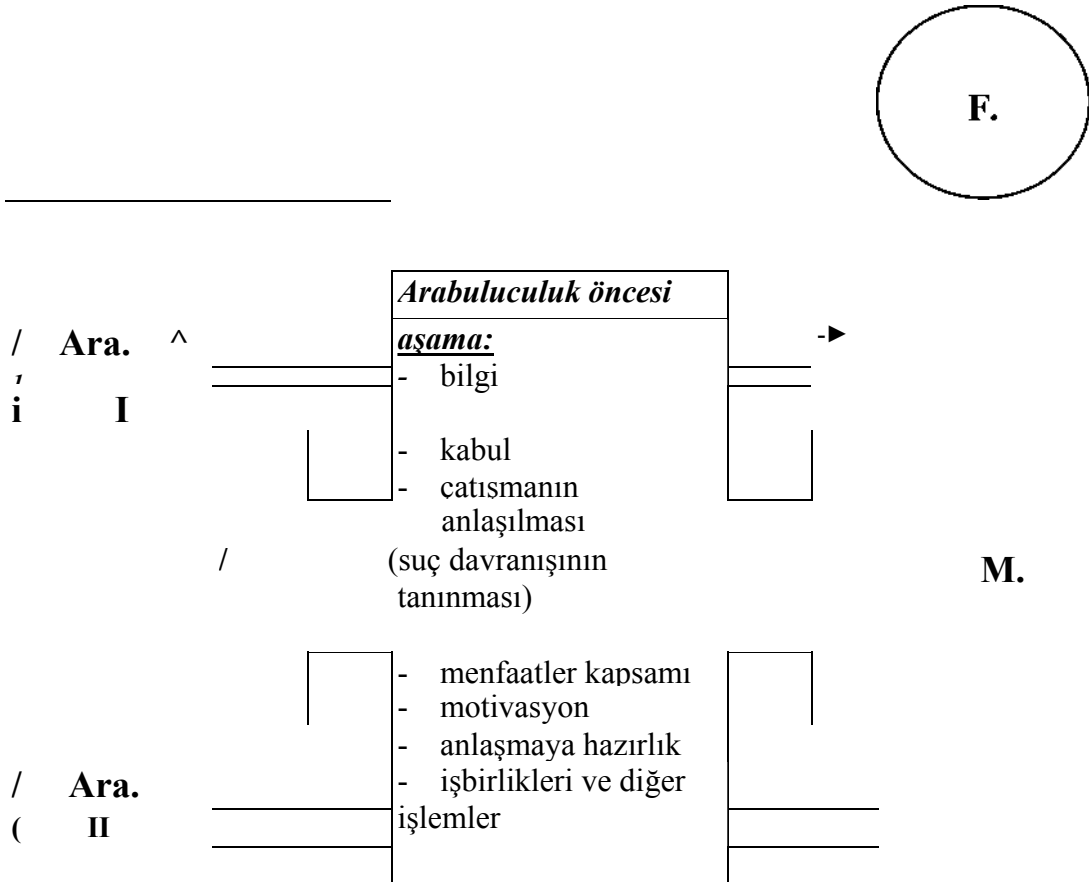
F.

Arabuluculuk öncesi

/ Ara. ^

i I

aşama:
- bilgi
- kabul
- catısmanın anlaşılması
(suç davranışının tanınması)

/

M.

- menfaatler kapsamı
- motivasyon
- anlaşmaya hazırlık
- işbirlikleri ve diğer işlemler

/ Ara.
( II